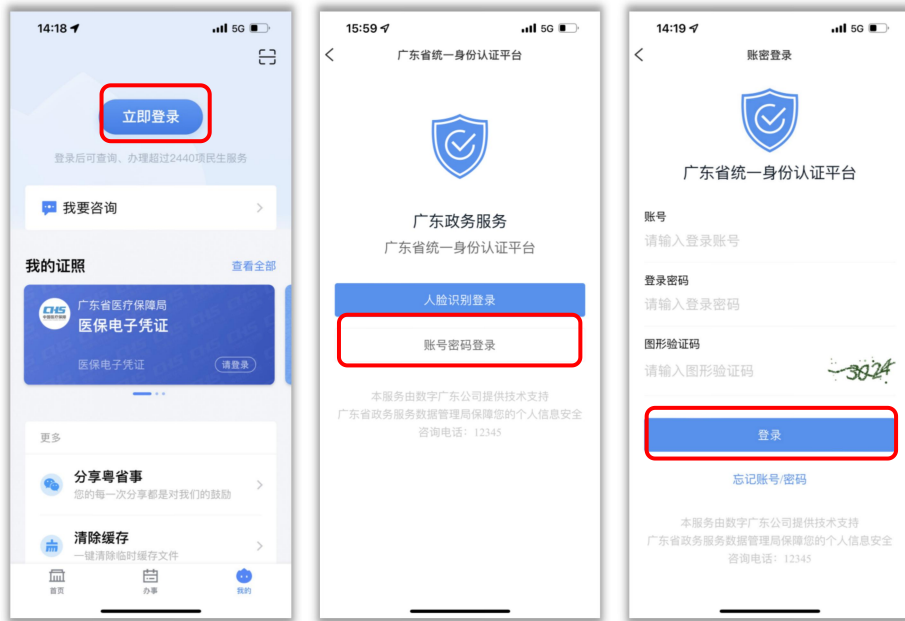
14:18 5G

立即登录

登录后可查询、办理超过2440项民生服务

我要咨询

我的证照 查看全部

CHS 广东省医疗保障局
医保电子凭证
医保电子凭证 请登录

更多

分享粤省事
您的每一次分享都是对我们的鼓励

清除缓存
一键清除临时缓存文件

首页 办事 我的

15:59 5G

广东省统一身份认证平台

广东政务服务
广东省统一身份认证平台

人脸识别登录

账号密码登录

本服务由数字广东公司提供技术支持
广东省政务服务数据管理局保障您的个人信息安全
咨询电话：12345

14:19 5G

账密登录

广东省统一身份认证平台

账号
请输入登录账号

登录密码
请输入登录密码

图形验证码
请输入图形验证码 3024

登录

忘记账号/密码

本服务由数字广东公司提供技术支持
广东省政务服务数据管理局保障您的个人信息安全
咨询电话：12345